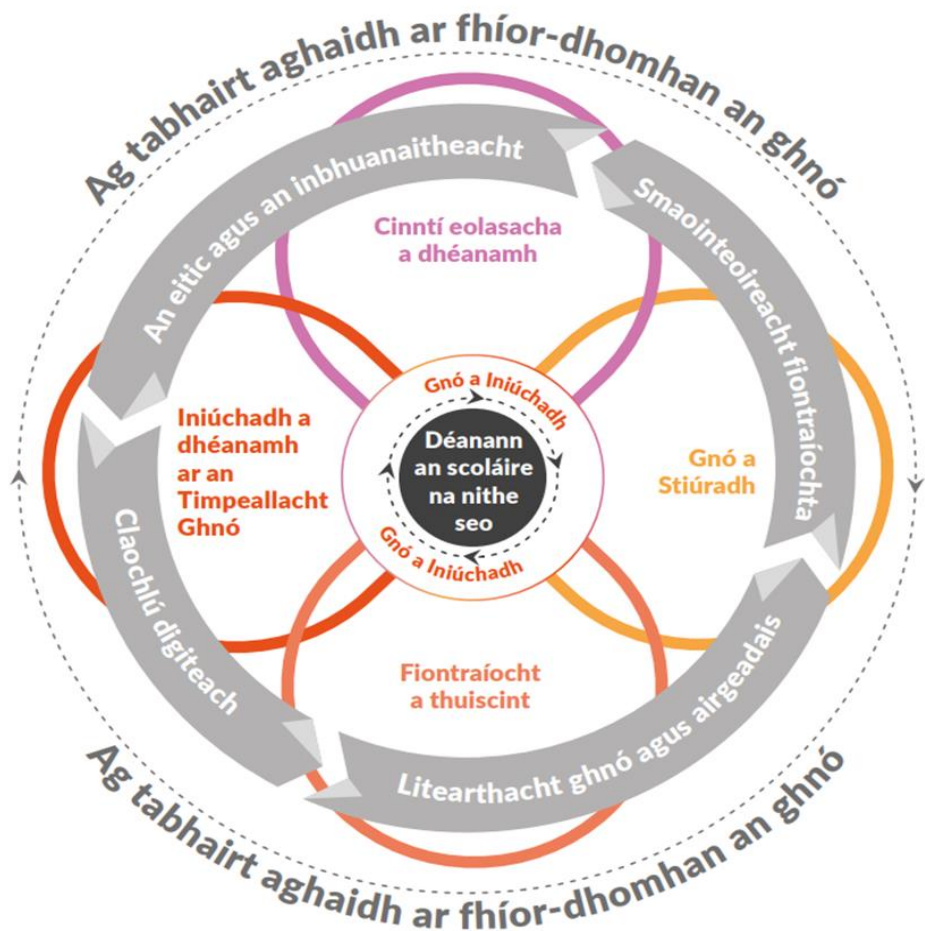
Ag tabhairt aghaidh ar fhíor-dhomhan an ghnó

An eitic agus an inbhuanaitheacht

Smaointeoireacht fiontraíochta

Cinntí eolasacha a dhéanamh

Iniúchadh a dhéanamh ar an Timpeallacht Ghnó

Gnó a Stiúradh

Gnó a Iniúchadh

Déanann an scoláire na nithe seo

Gnó a Iniúchadh

Fiontraíocht a thuiscint

Claochlú digiteach

Litearthacht ghnó agus airgeadais

Ag tabhairt aghaidh ar fhíor-dhomhan an ghnó